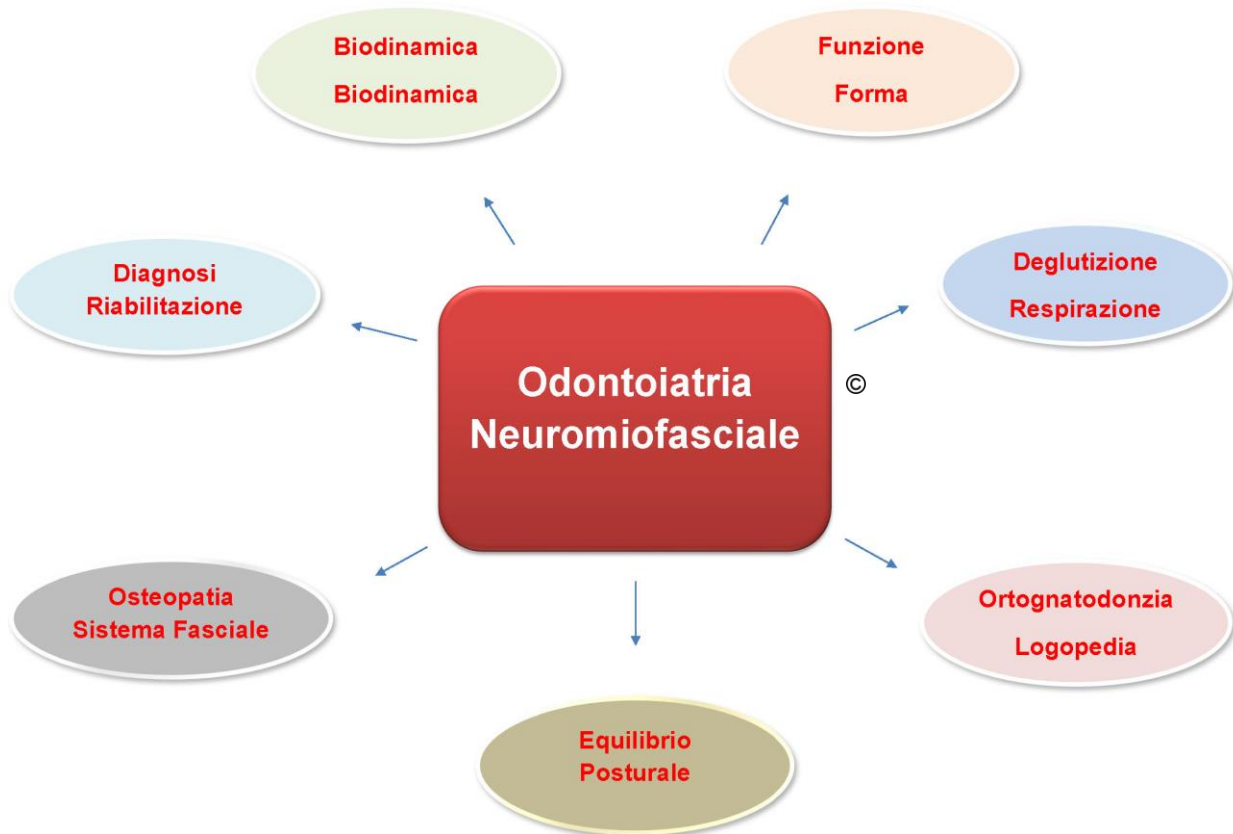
Biodinamica
Biodinamica

Funzione
Forma

Diagnosi
Riabilitazione

Deglutizione
Respirazione

Odontoiatria
Neuromiofasciale

©

Osteopatia
Sistema Fasciale

Ortognatodonzia
Logopedia

Equilibrio
Posturale